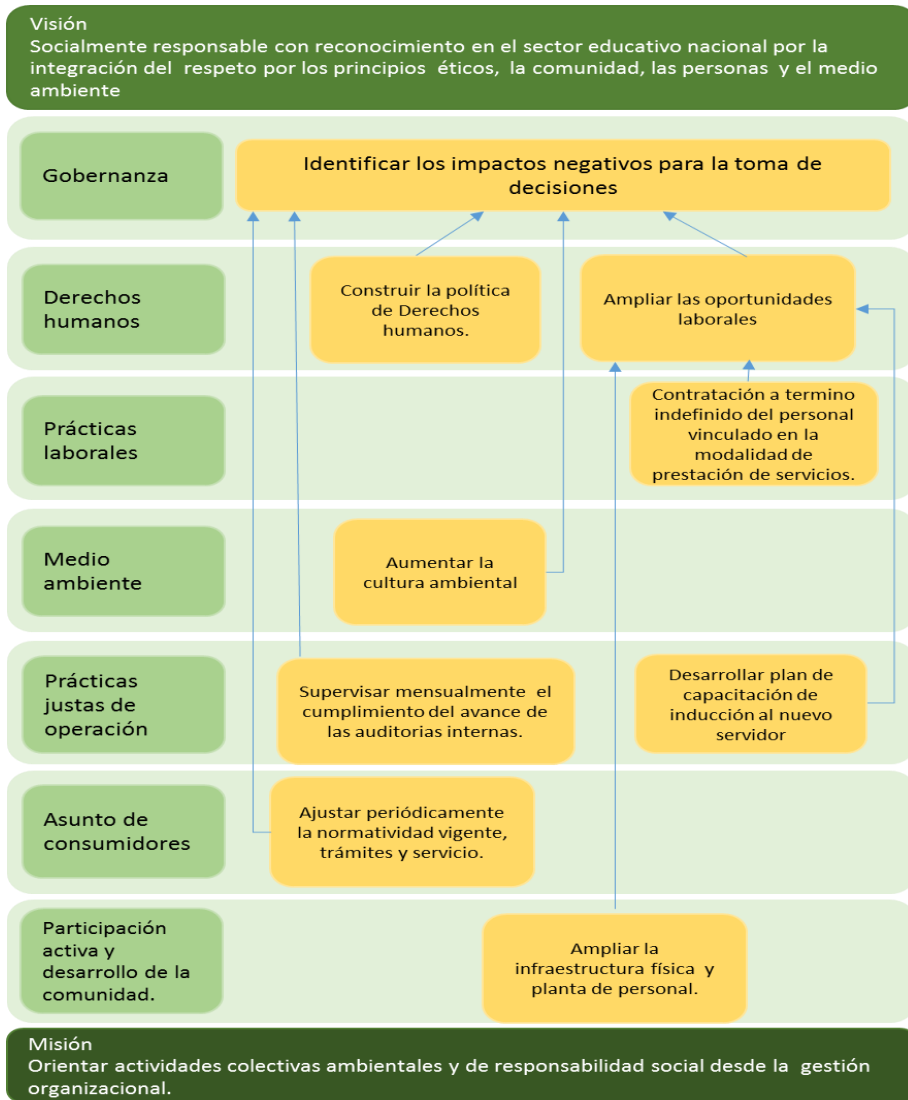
Visión
Socialmente responsable con reconocimiento en el sector educativo nacional por la integración del respeto por los principios éticos, la comunidad, las personas y el medio ambiente

Gobernanza

Identificar los impactos negativos para la toma de decisiones

Derechos humanos

Construir la política de Derechos humanos.

Ampliar las oportunidades laborales

Prácticas laborales

Contratación a termino indefinido del personal vinculado en la modalidad de prestación de servicios.

Medio ambiente

Aumentar la cultura ambiental

Prácticas justas de operación

Supervisar mensualmente el cumplimiento del avance de las auditorias internas.

Desarrollar plan de capacitación de inducción al nuevo servidor

Asunto de consumidores

Ajustar periódicamente la normatividad vigente, trámites y servicio.

Participación activa y desarrollo de la comunidad.

Ampliar la infraestructura física y planta de personal.

Misión
Orientar actividades colectivas ambientales y de responsabilidad social desde la gestión organizacional.